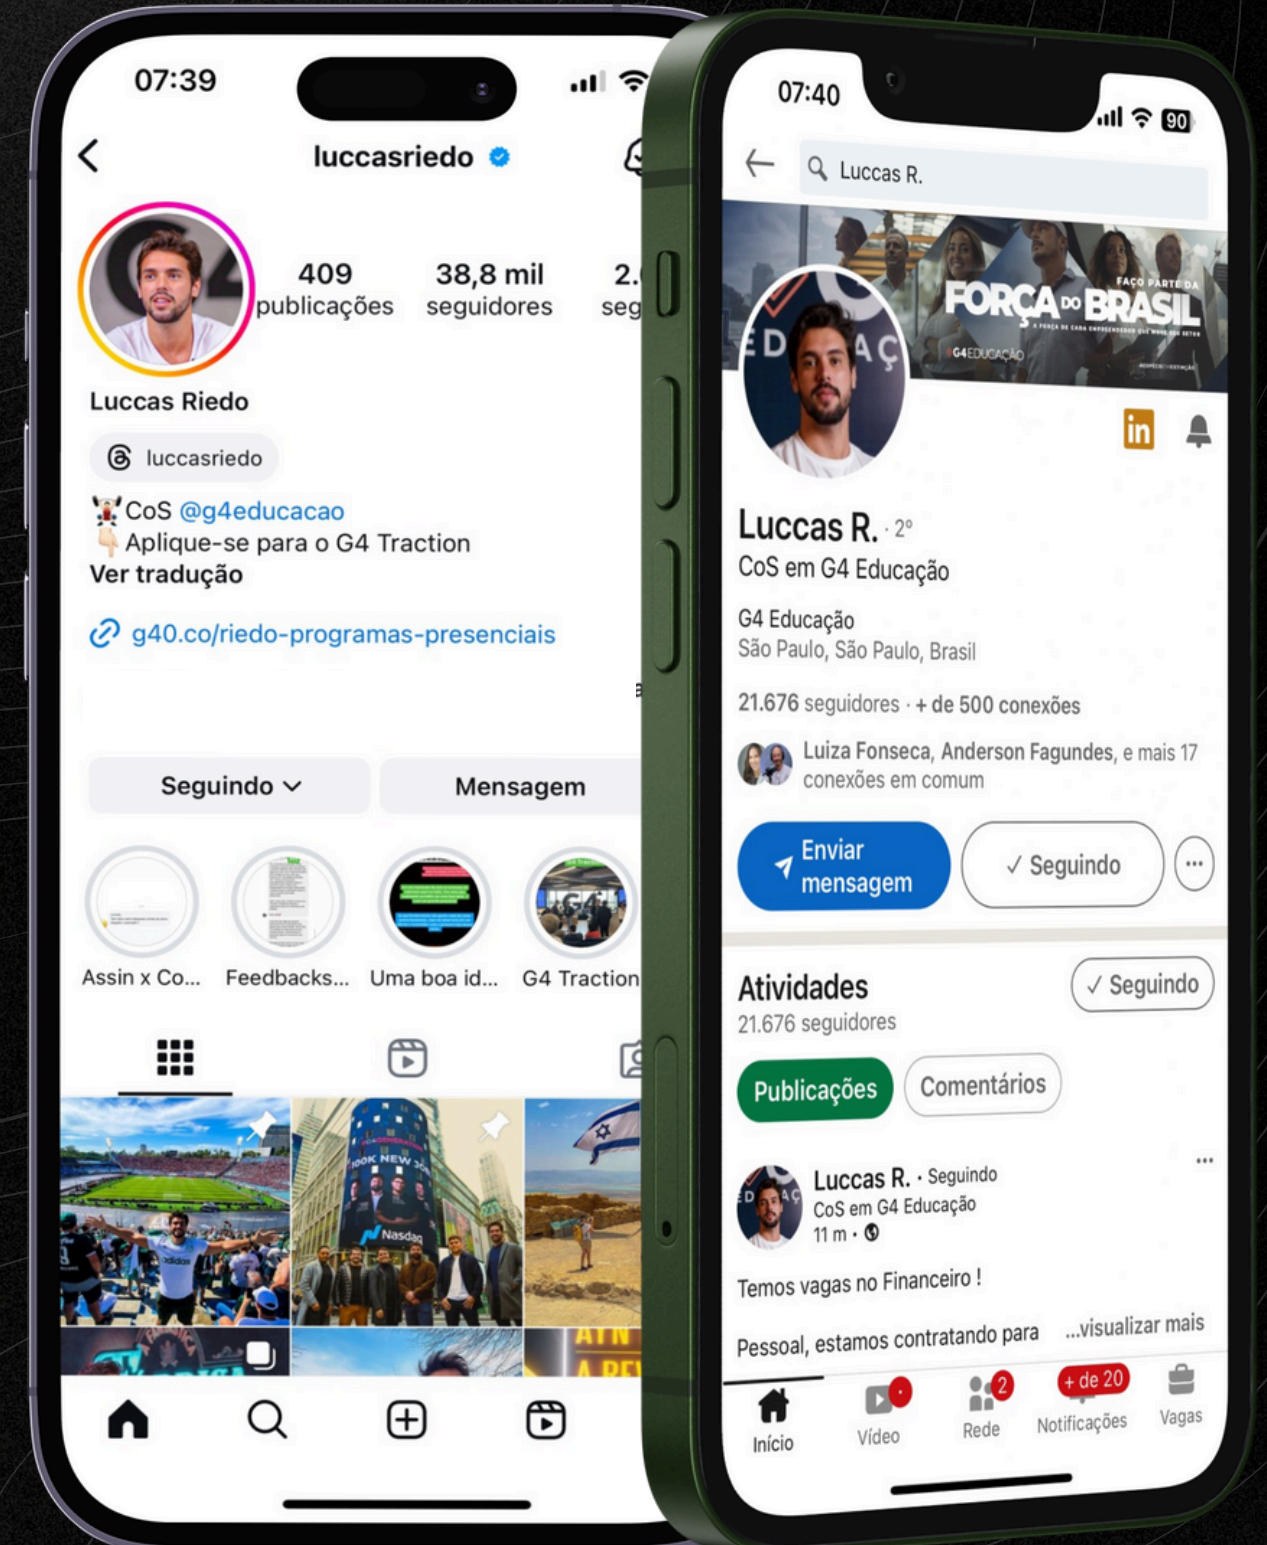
07:39

luccasriedo

409 publicações
38,8 mil seguidores
2. seg

Luccas Riedo

luccasriedo

CoS @g4educacao
Aplique-se para o G4 Traction
Ver tradução

g40.co/riedo-programas-presenciais

Seguindo
Mensagem

Assin x Co...
Feedbacks...
Uma boa id...
G4 Traction

07:40
90

Luccas R.

FAÇO PARTE DA
FORÇA DO BRASIL
G4EDUCAÇÃO

Luccas R. · 2º
CoS em G4 Educação

G4 Educação
São Paulo, São Paulo, Brasil

21.676 seguidores · + de 500 conexões

Luiza Fonseca, Anderson Fagundes, e mais 17 conexões em comum

Enviar mensagem
✓ Seguindo

Atividades
21.676 seguidores
✓ Seguindo

Publicações
Comentários

Luccas R. · Seguindo
CoS em G4 Educação
11 m ·

Temos vagas no Financeiro !

Pessoal, estamos contratando para ...visualizar mais

Início
Vídeo
2
Rede
+ de 20
Notificações
Vagas